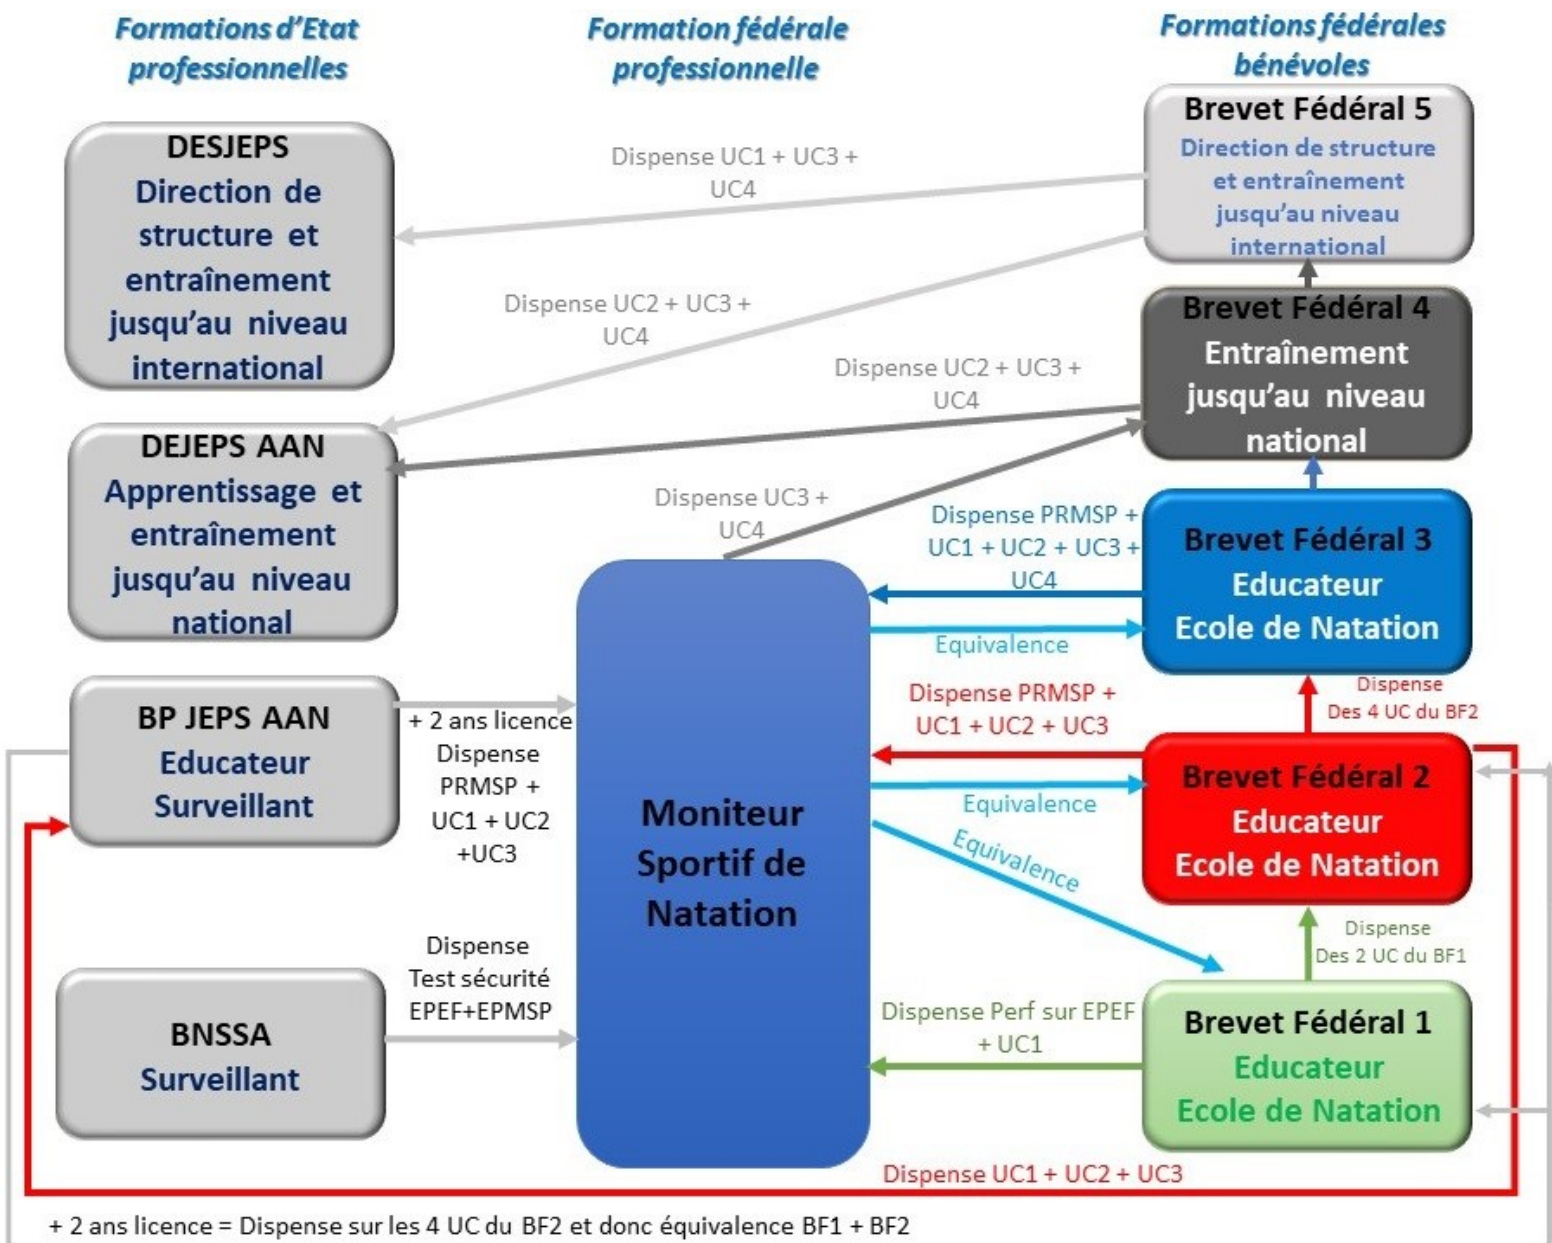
Formations d'Etat professionnelles

Formation fédérale professionnelle

Formations fédérales bénévoles

DESJEPS
Direction de structure et entraînement jusqu'au niveau international

Brevet Fédéral 5
Direction de structure et entraînement jusqu'au niveau international

Dispense UC1 + UC3 + UC4

Dispense UC2 + UC3 + UC4

Brevet Fédéral 4
Entraînement jusqu'au niveau national

Dispense UC2 + UC3 + UC4

DEJEPS AAN
Apprentissage et entraînement jusqu'au niveau national

Dispense UC3 + UC4

Dispense PRMSP + UC1 + UC2 + UC3 + UC4

Brevet Fédéral 3
Educateur
Ecole de Natation

Equivalence

Dispense Des 4 UC du BF2

Dispense PRMSP + UC1 + UC2 + UC3

BP JEPS AAN
Educateur
Surveillant

+ 2 ans licence
Dispense PRMSP + UC1 + UC2 +UC3

Moniteur Sportif de Natation

Equivalence

Brevet Fédéral 2
Educateur
Ecole de Natation

Equivalence

Dispense Des 2 UC du BF1

Dispense Test sécurité EPEF+EPMSP

BNSSA
Surveillant

Dispense Perf sur EPEF + UC1

Brevet Fédéral 1
Educateur
Ecole de Natation

Dispense UC1 + UC2 + UC3

+ 2 ans licence = Dispense sur les 4 UC du BF2 et donc équivalence BF1 + BF2